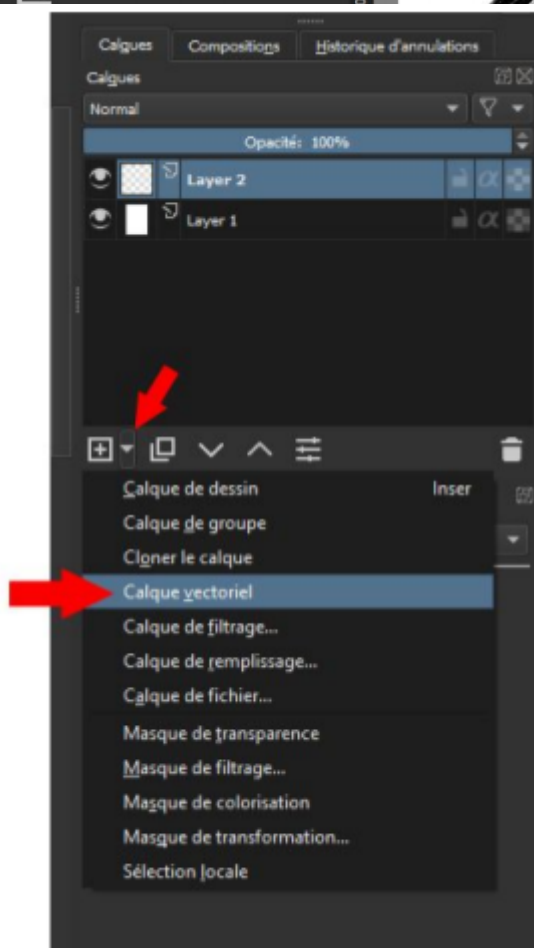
Calques
Compositions
Historique d'annulations
Calques
Normal
Opacité: 100%
Layer 2
Layer 1
Calque de dessin
Inser
Calque de groupe
Cloner le calque
Calque vectoriel
Calque de filtrage...
Calque de remplissage...
Calque de fichier...
Masque de transparence
Masque de filtrage...
Masque de colorisation
Masque de transformation...
Sélection locale